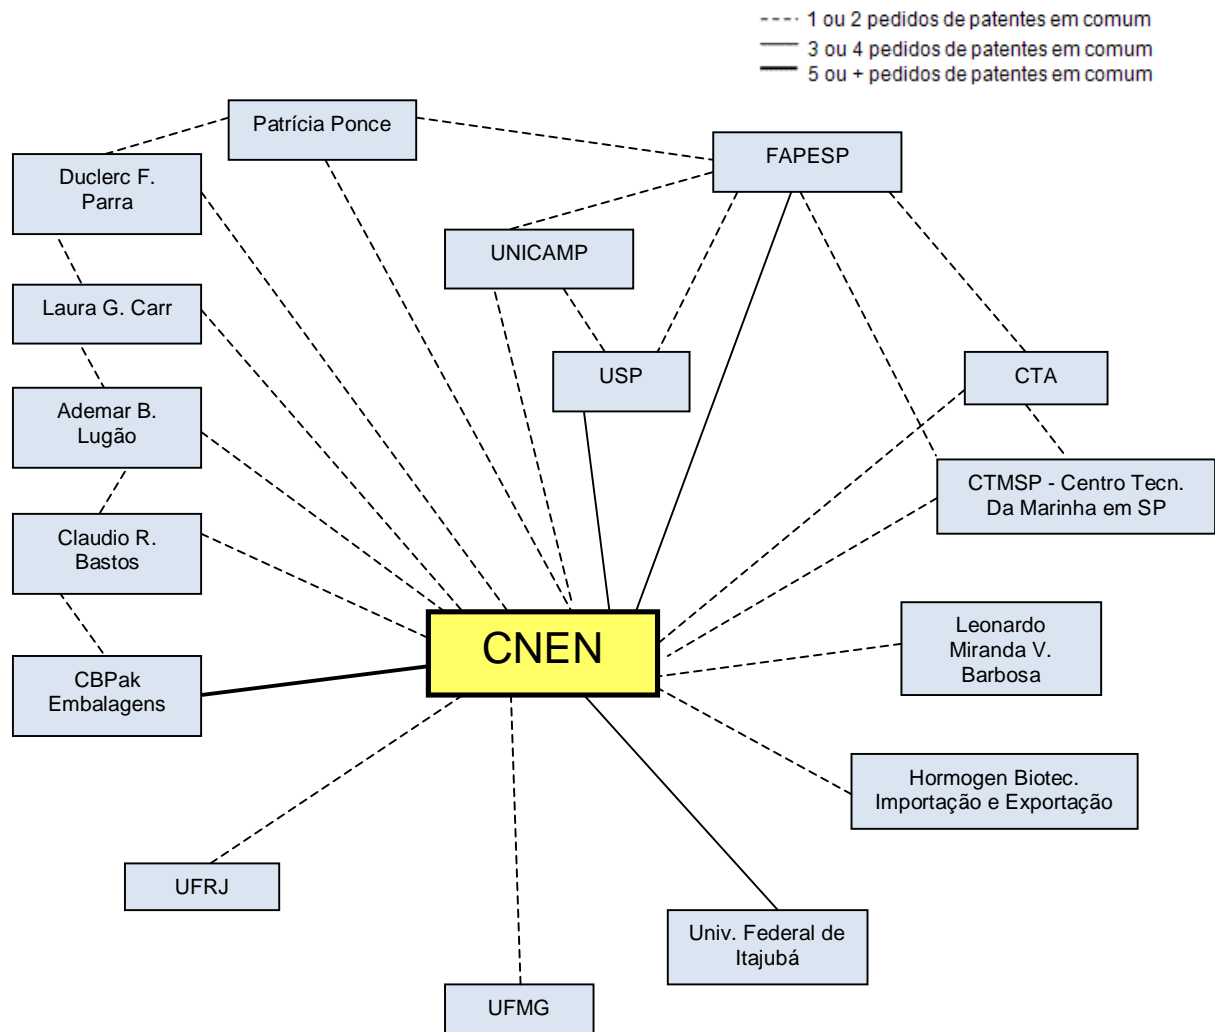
1 ou 2 pedidos de patentes em comum
3 ou 4 pedidos de patentes em comum
5 ou + pedidos de patentes em comum

Patrícia Ponce

FAPESP

Duclerc F. Parra

UNICAMP

Laura G. Carr

USP

CTA

Ademar B. Lugão

CTMSP - Centro Tecn. Da Marinha em SP

Claudio R. Bastos

CNEN

Leonardo Miranda V. Barbosa

CBPak Embalagens

Hormogen Biotec. Importação e Exportação

UFRJ

Univ. Federal de Itajubá

UFMG